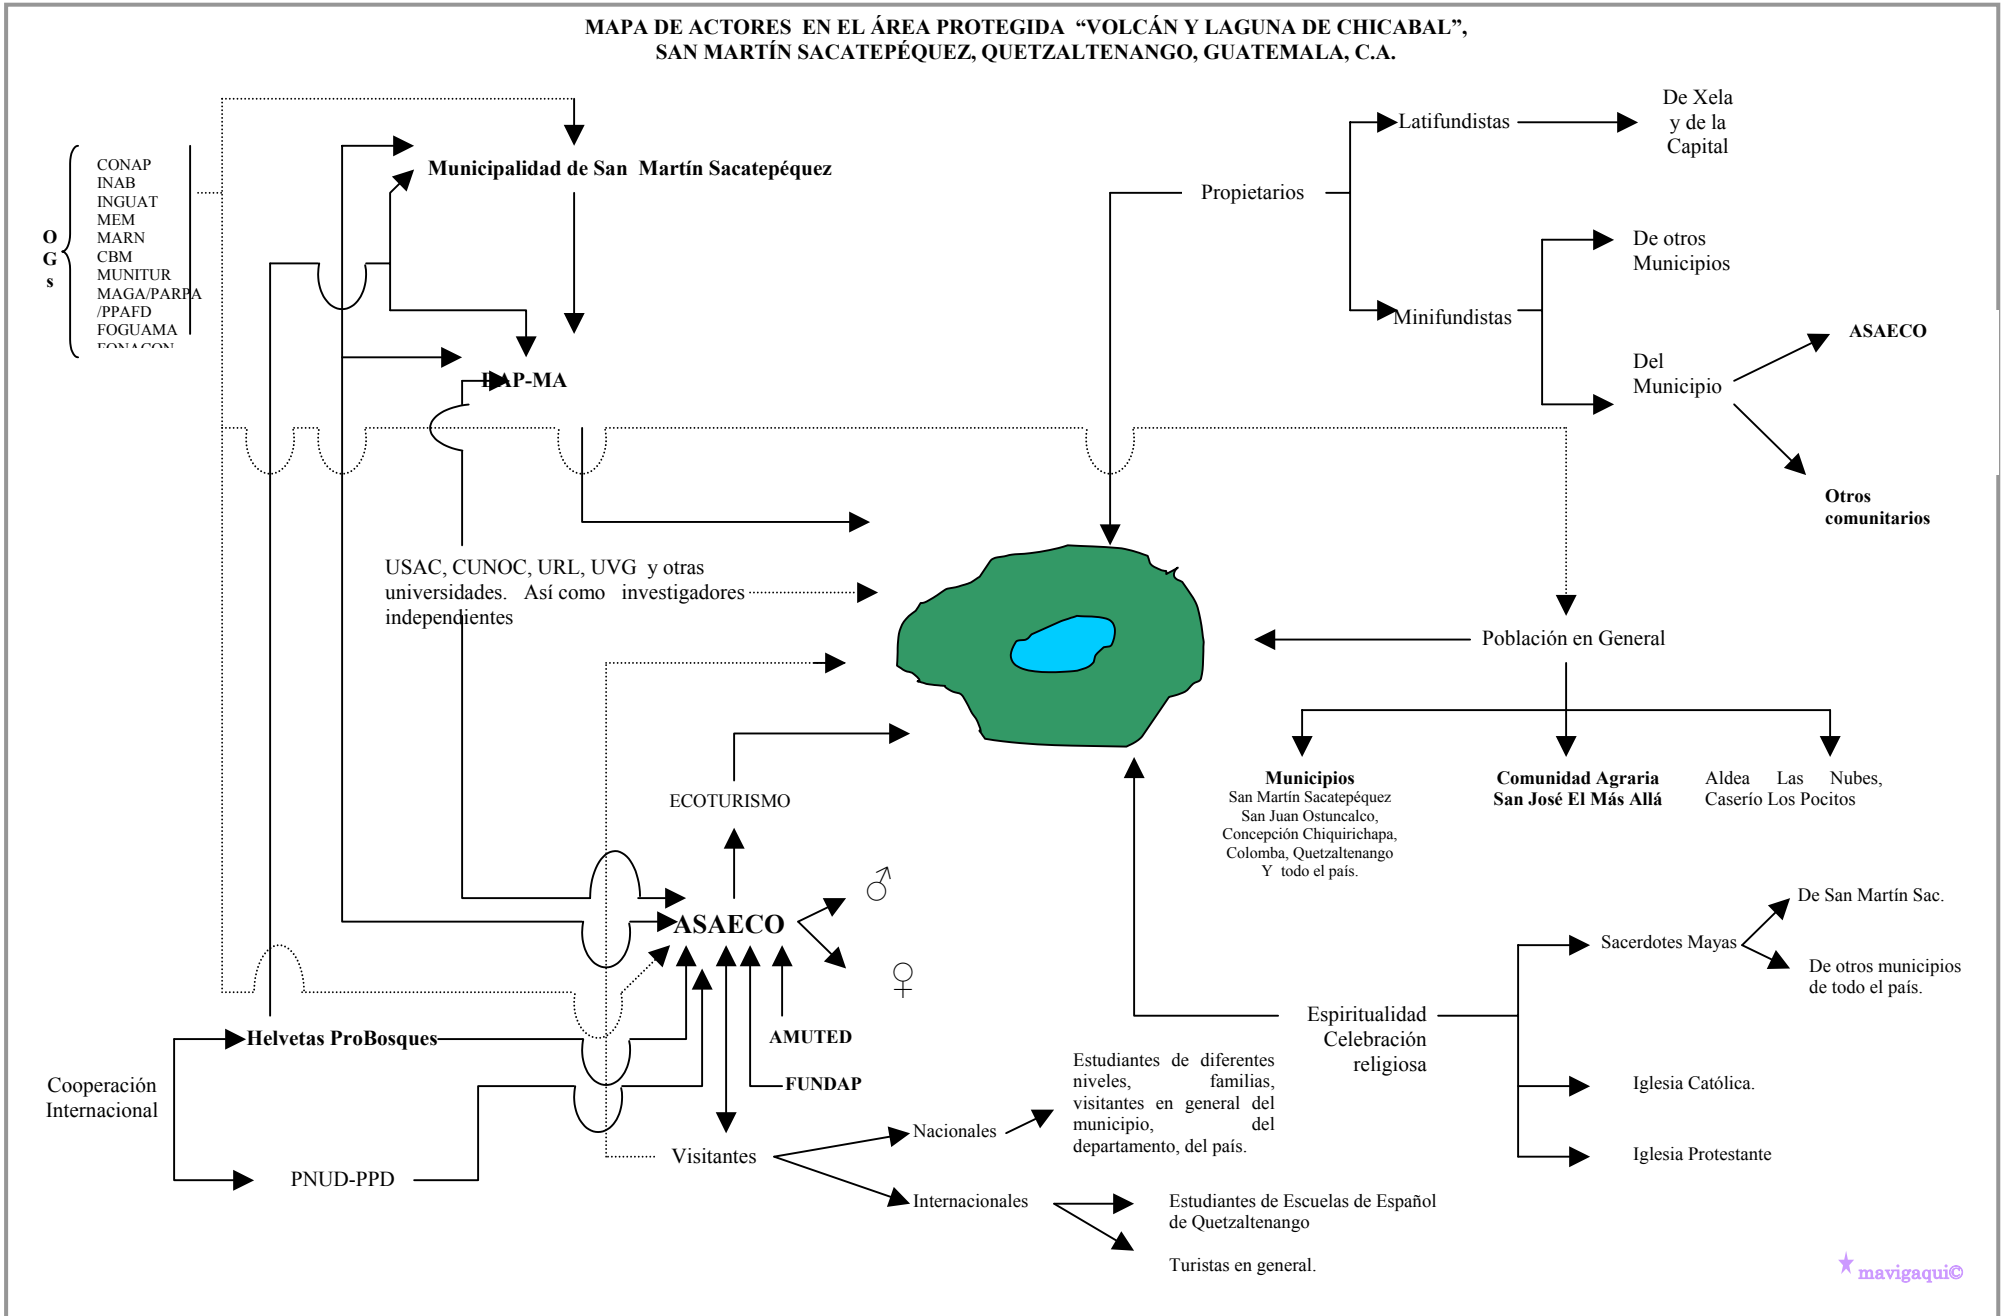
MAPA DE ACTORES EN EL ÁREA PROTEGIDA "VOLCÁN Y LAGUNA DE CHICABAL", SAN MARTÍN SACATEPÉQUEZ, QUETZALTENANGO, GUATEMALA, C.A.

O G s

CONAP
INAB
INGUAT
MEM
MARN
CBM
MUNITUR
MAGA/PARPA
/PPAFD
FOGUAMA
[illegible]

Municipalidad de San Martín Sacatepéquez

IAP-MA

Propietarios

Latifundistas

De Xela y de la Capital

Minifundistas

De otros Municipios

Del Municipio

ASAECO

Otros comunitarios

USAC, CUNOC, URL, UVG y otras universidades. Así como investigadores independientes

Población en General

Municipios
San Martín Sacatepéquez
San Juan Ostuncalco,
Concepción Chiquirichapa,
Colomba, Quetzaltenango
Y todo el país.

Comunidad Agraria San José El Más Allá

Aldea Las Nubes, Caserío Los Pocitos

ECOTURISMO

ASAECO

♂

♀

AMUTED

FUNDAP

Helvetas ProBosques

Cooperación Internacional

PNUD-PPD

Visitantes

Nacionales

Estudiantes de diferentes niveles, familias, visitantes en general del municipio, del departamento, del país.

Internacionales

Estudiantes de Escuelas de Español de Quetzaltenango

Turistas en general.

Espiritualidad Celebración religiosa

Sacerdotes Mayas

De San Martín Sac.

De otros municipios de todo el país.

Iglesia Católica.

Iglesia Protestante

mavigaqui©